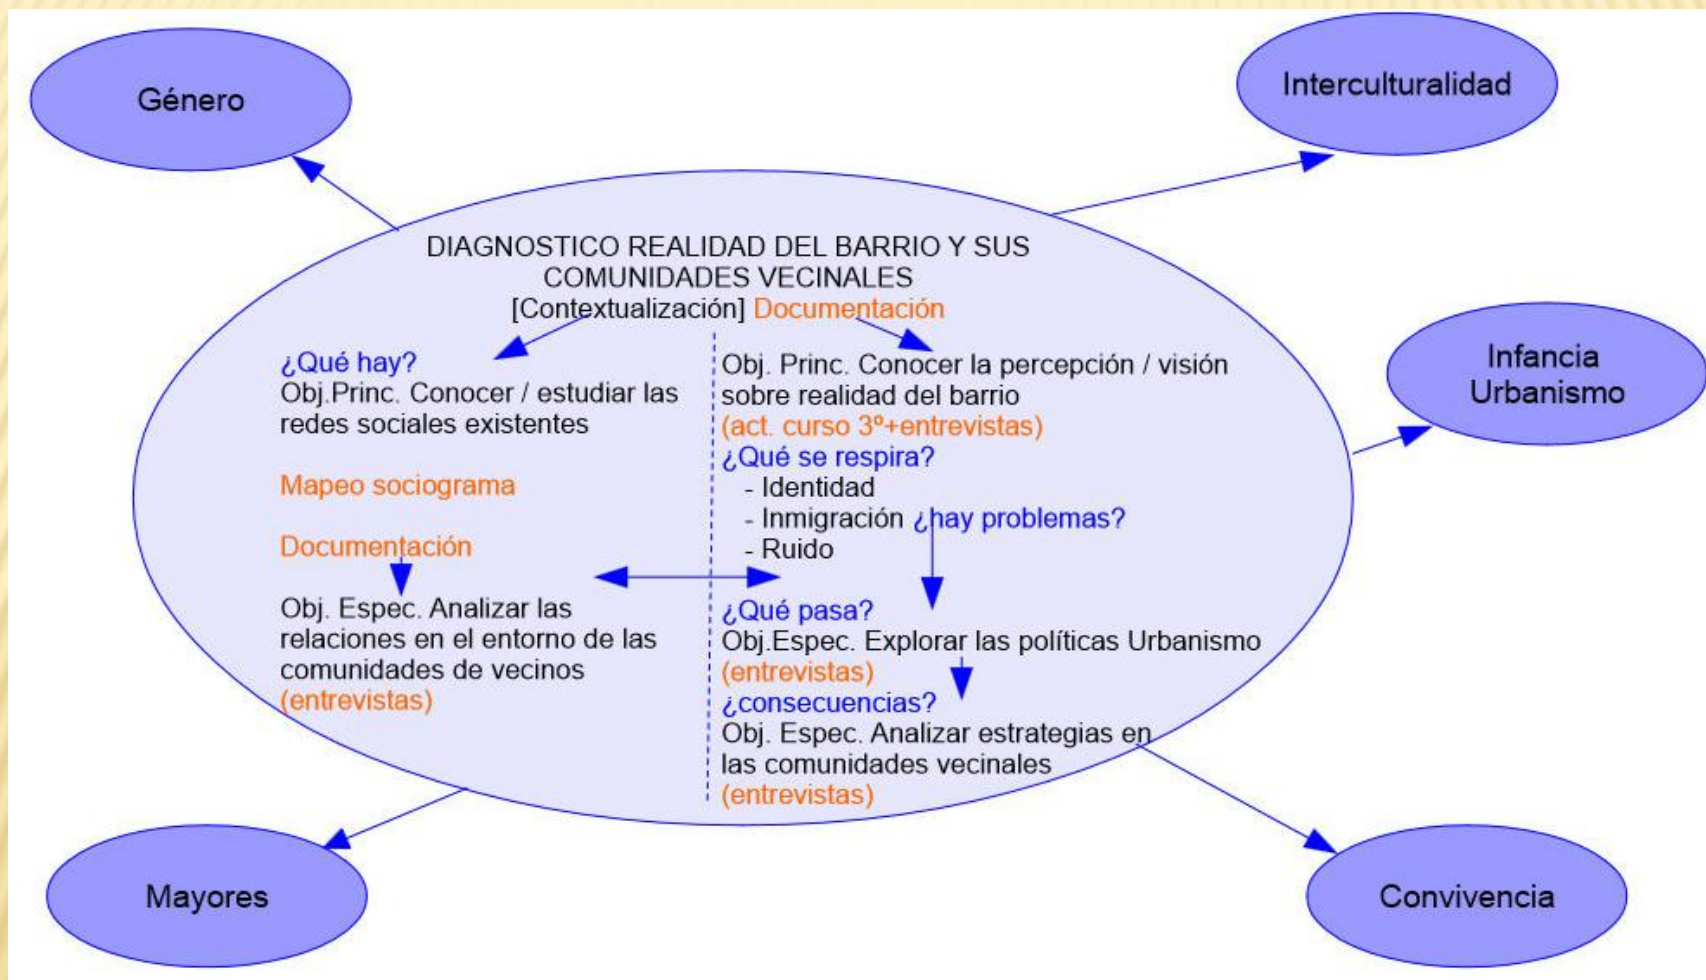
Género

Interculturalidad

DIAGNOSTICO REALIDAD DEL BARRIO Y SUS COMUNIDADES VECINALES
[Contextualización] Documentación

¿Qué hay?
Obj.Princ. Conocer / estudiar las redes sociales existentes

Mapeo sociograma

Documentación

Obj. Espec. Analizar las relaciones en el entorno de las comunidades de vecinos
(entrevistas)

Obj. Princ. Conocer la percepción / visión sobre realidad del barrio
(act. curso 3º+entrevistas)
¿Qué se respira?
- Identidad
- Inmigración ¿hay problemas?
- Ruido

¿Qué pasa?
Obj.Espec. Explorar las políticas Urbanismo
(entrevistas)
¿consecuencias?
Obj. Espec. Analizar estrategias en las comunidades vecinales
(entrevistas)

Infancia
Urbanismo

Mayores

Convivencia